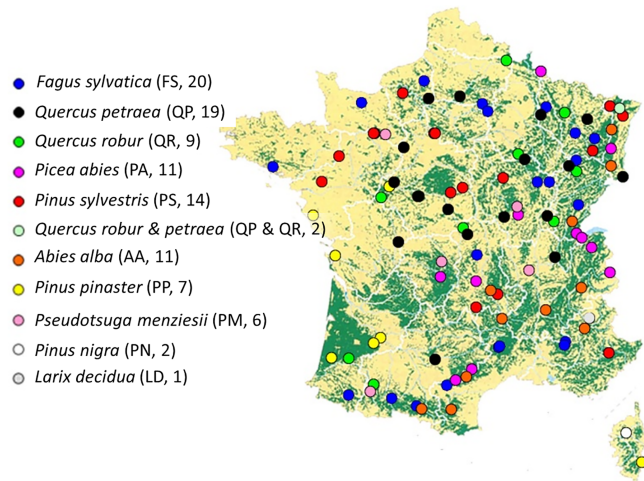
Fagus sylvatica (FS, 20)
Quercus petraea (QP, 19)
Quercus robur (QR, 9)
Picea abies (PA, 11)
Pinus sylvestris (PS, 14)
Quercus robur & petraea (QP & QR, 2)
Abies alba (AA, 11)
Pinus pinaster (PP, 7)
Pseudotsuga menziesii (PM, 6)
Pinus nigra (PN, 2)
Larix decidua (LD, 1)